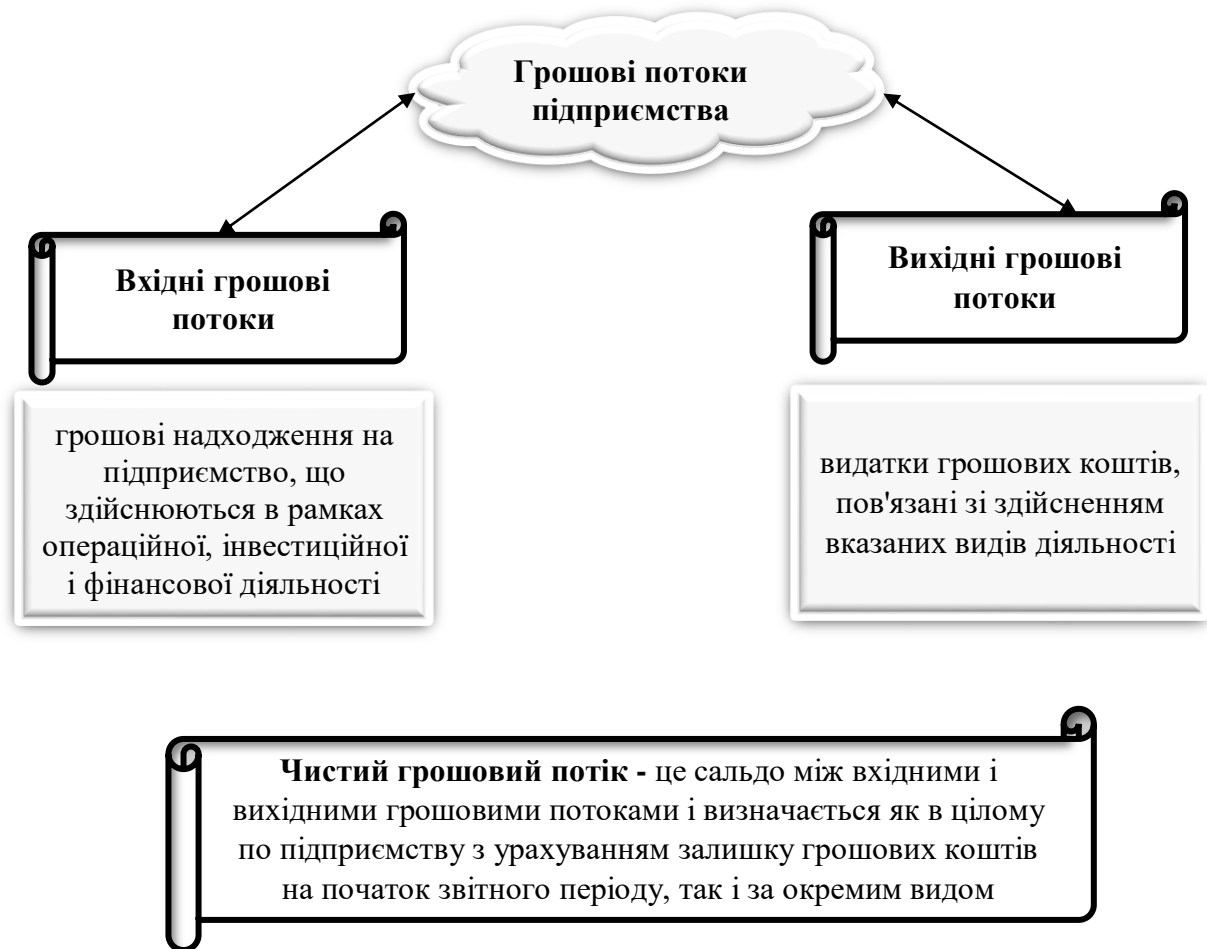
Грошові потоки підприємства

Вхідні грошові потоки

Вихідні грошові потоки

грошові надходження на підприємство, що здійснюються в рамках операційної, інвестиційної і фінансової діяльності

видатки грошових коштів, пов'язані зі здійсненням вказаних видів діяльності

**Чистий грошовий потік -** це сальдо між вхідними і вихідними грошовими потоками і визначається як в цілому по підприємству з урахуванням залишку грошових коштів на початок звітного періоду, так і за окремим видом